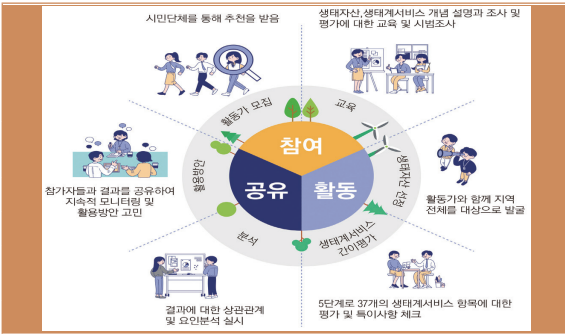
시민단체를 통해 추천을 받음

생태자산, 생태계서비스 개념 설명과 조사 및 평가에 대한 교육 및 시범조사

활동가 모집

교육

참여

공유

활동

결과활용

생태자산 선정

참가자들과 결과를 공유하여 지속적 모니터링 및 활용방안 고민

활동가와 함께 지역 전체를 대상으로 발굴

분석

생태계서비스 간이평가

결과에 대한 상관관계 및 요인분석 실시

5단계로 37개의 생태계서비스 항목에 대한 평가 및 특이사항 체크